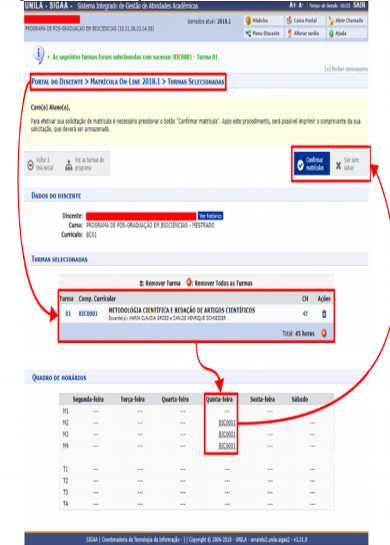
UNILA - SIGAA - Sistema Integrado de Gestão de Atividades Acadêmicas

A+ A- Tempo de Sessão: 00:29 SAIR

PROGRAMA DE PÓS-GRADUAÇÃO EM BIOCIÊNCIAS (10.01.06.05.06.08)

Semestre atual: 2018.1

Módulos | Caixa Postal | Abrir Chamado

Menu Discente | Alterar senha | Ajuda

• As seguintes turmas foram selecionadas com sucesso: BIC0001 - Turma 01.

(x) fechar mensagens

PORTAL DO DISCENTE > MATRÍCULA ON-LINE 2018.1 > TURMAS SELECIONADAS

Caro(a) Aluno(a),

Para efetivar sua solicitação de matrícula é necessário pressionar o botão "Confirmar matrícula". Após este procedimento, será possível imprimir o comprovante da sua solicitação, que deverá ser armazenado.

Voltar à tela inicial | Ver as turmas do programa

Confirmar matrícula | Sair sem salvar

DADOS DO DISCENTE

Discente: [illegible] Ver histórico

Curso: PROGRAMA DE PÓS-GRADUAÇÃO EM BIOCIÊNCIAS - MESTRADO

Currículo: BC01

TURMAS SELECIONADAS

: Remover Turma : Remover Todas as Turmas

| Turma | Comp. Curricular | CH | Ações |
|---|---|---|---|
| 01 | BIC0001 METODOLOGIA CIENTÍFICA E REDAÇÃO DE ARTIGOS CIENTÍFICOS Docente(s): MARIA CLAUDIA GROSS e CARLOS HENRIQUE SCHNEIDER | 45 | |
| | | Total: 45 horas | |

QUADRO DE HORÁRIOS

| | Segunda-feira | Terça-feira | Quarta-feira | Quinta-feira | Sexta-feira | Sábado |
|---|---|---|---|---|---|---|
| M1 | --- | --- | --- | --- | --- | --- |
| M2 | --- | --- | --- | BIC0001 | --- | --- |
| M3 | --- | --- | --- | BIC0001 | --- | --- |
| M4 | --- | --- | --- | BIC0001 | --- | --- |
| T1 | --- | --- | --- | --- | --- | --- |
| T2 | --- | --- | --- | --- | --- | --- |
| T3 | --- | --- | --- | --- | --- | --- |
| T4 | --- | --- | --- | --- | --- | --- |

SIGAA | Coordenadoria de Tecnologia da Informação - | Copyright © 2006-2018 - UNILA - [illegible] - v3.31.9